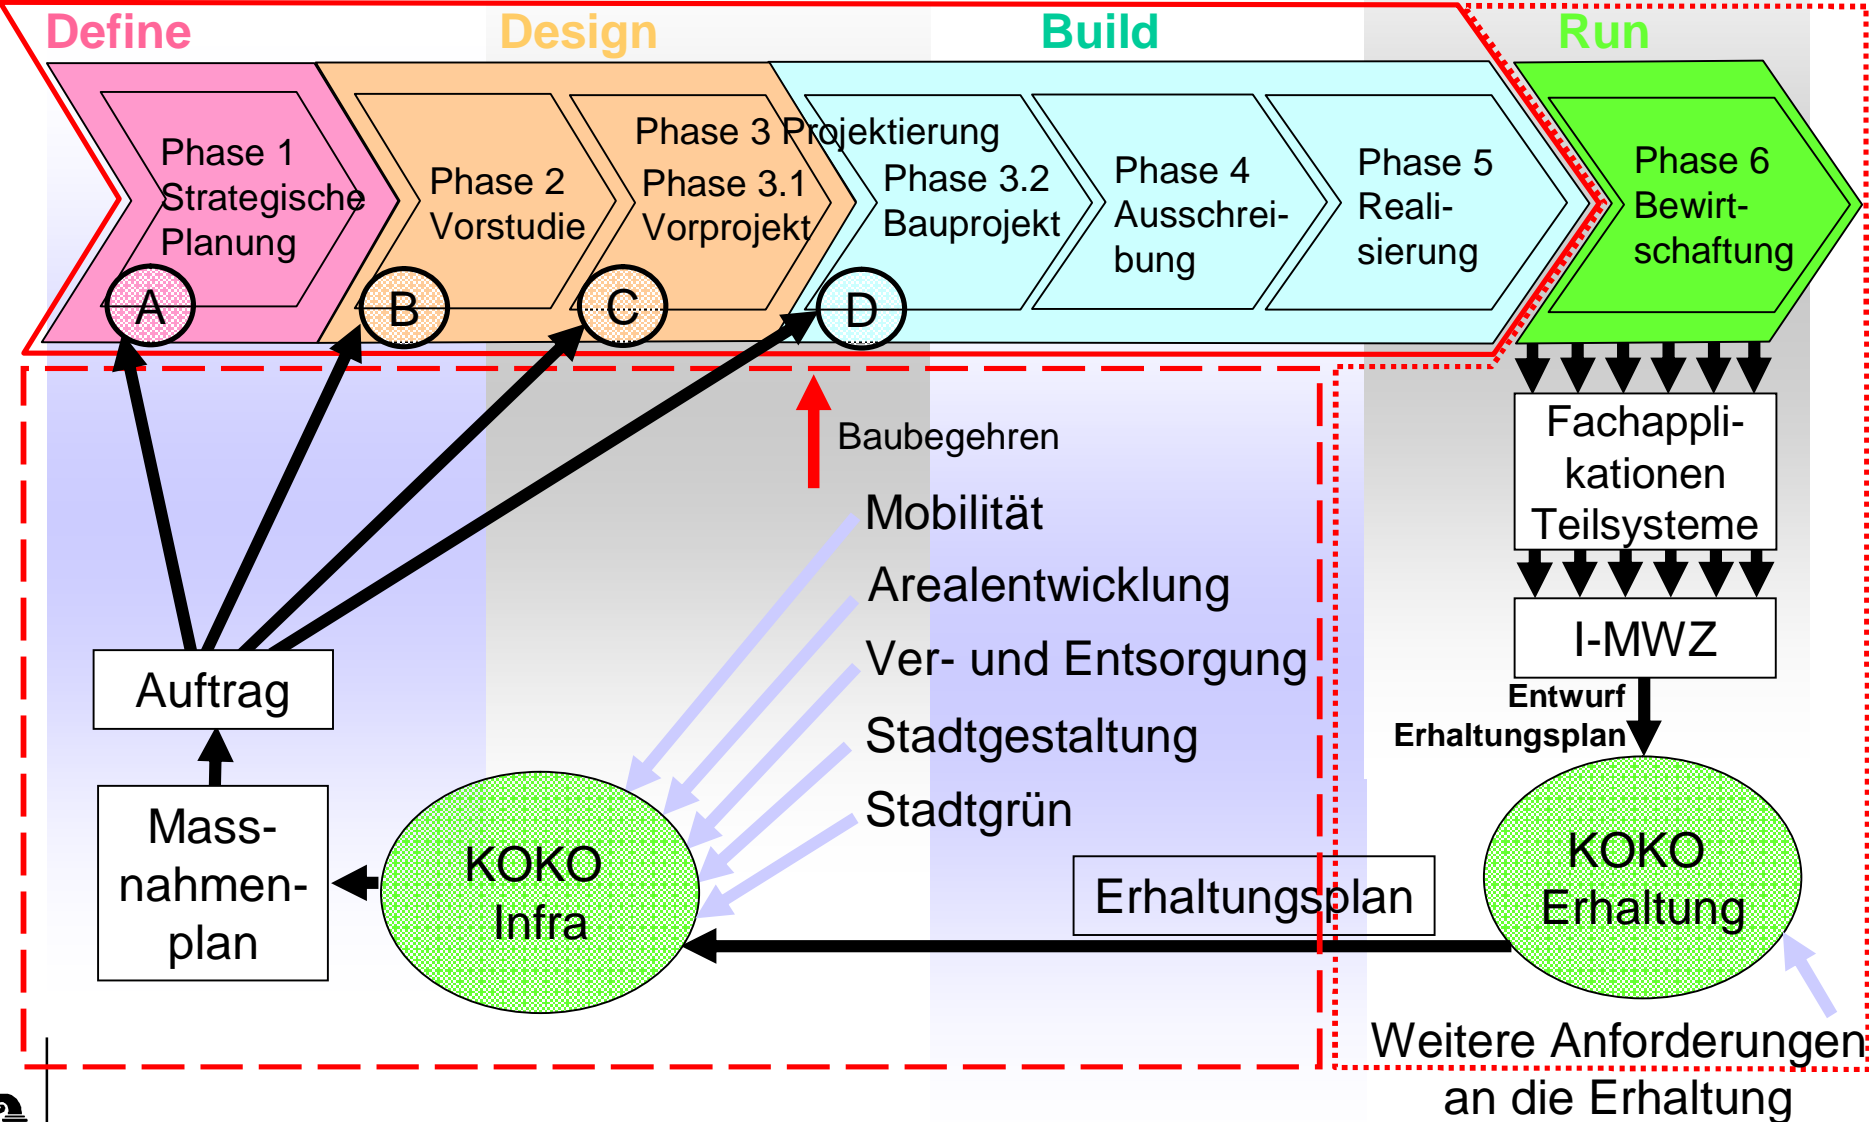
Define

Design

Build

Run

Phase 1 Strategische Planung

Phase 2 Vorstudie

Phase 3 Projektierung

Phase 3.1 Vorprojekt

Phase 3.2 Bauprojekt

Phase 4 Ausschreibung

Phase 5 Realisierung

Phase 6 Bewirtschaftung

A

B

C

D

Baubegehren

Mobilität

Arealentwicklung

Ver- und Entsorgung

Stadtgestaltung

Stadtgrün

Fachapplikationen Teilsysteme

I-MWZ

Entwurf Erhaltungsplan

Auftrag

Massnahmenplan

KOKO Infra

Erhaltungsplan

KOKO Erhaltung

Weitere Anforderungen an die Erhaltung